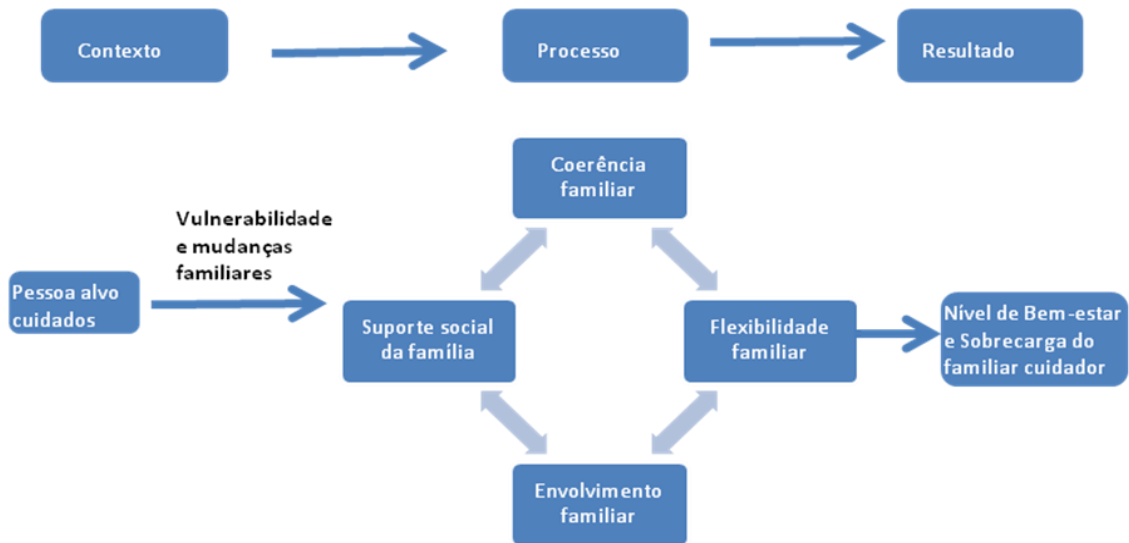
Contexto

Processo

Resultado

Coerência familiar

Vulnerabilidade e mudanças familiares

Pessoa alvo cuidados

Suporte social da família

Flexibilidade familiar

Nível de Bem-estar e Sobrecarga do familiar cuidador

Envolvimento familiar